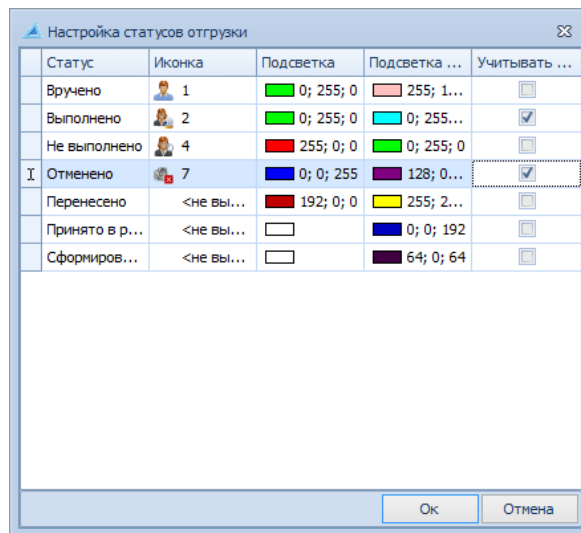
Настройка статусов отгрузки

| | Статус | Иконка | Подсветка | Подсветка ... | Учитывать ... |
|---|---|---|---|---|---|
| | Вручено | 1 | 0; 255; 0 | 255; 1... | |
| | Выполнено | 2 | 0; 255; 0 | 0; 255... | ✓ |
| | Не выполнено | 4 | 255; 0; 0 | 0; 255; 0 | |
| I | Отменено | 7 | 0; 0; 255 | 128; 0... | ✓ |
| | Перенесено | <не вы... | 192; 0; 0 | 255; 2... | |
| | Принято в р... | <не вы... | | 0; 0; 192 | |
| | Сформиров... | <не вы... | | 64; 0; 64 | |

Ок
Отмена